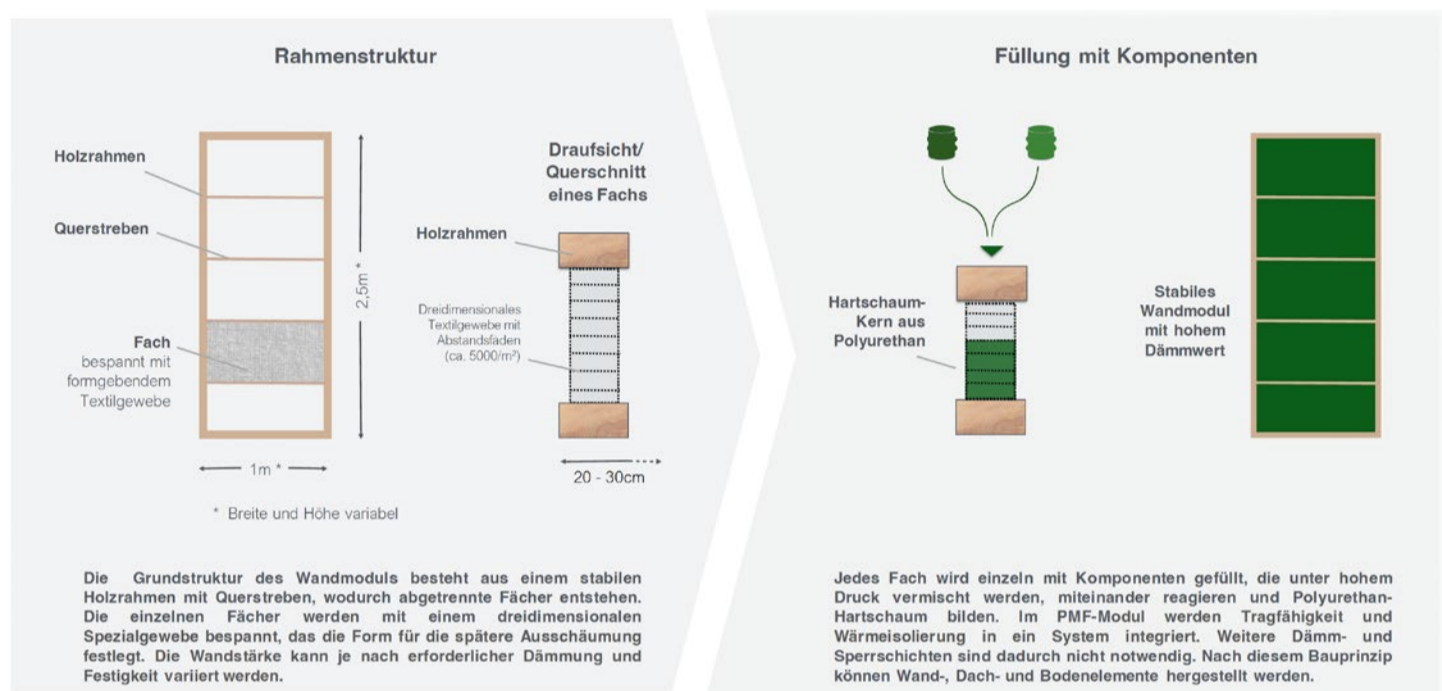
Rahmenstruktur

Holzrahmen

Querstreben

Fach bespannt mit formgebendem Textilgewebe

2,5m *

1m *

* Breite und Höhe variabel

Draufsicht/ Querschnitt eines Fachs

Holzrahmen

Dreidimensionales Textilgewebe mit Abstandsfaden (ca. 5000/m²)

20 - 30cm

Die Grundstruktur des Wandmoduls besteht aus einem stabilen Holzrahmen mit Querstreben, wodurch abgetrennte Fächer entstehen. Die einzelnen Fächer werden mit einem dreidimensionalen Spezialgewebe bespannt, das die Form für die spätere Ausschäumung festlegt. Die Wandstärke kann je nach erforderlicher Dämmung und Festigkeit variiert werden.

Füllung mit Komponenten

Hartschaum-Kern aus Polyurethan

Stabiles Wandmodul mit hohem Dämmwert

Jedes Fach wird einzeln mit Komponenten gefüllt, die unter hohem Druck vermischt werden, miteinander reagieren und Polyurethan-Hartschaum bilden. Im PMF-Modul werden Tragfähigkeit und Wärmeisolierung in ein System integriert. Weitere Dämm- und Sperrschichten sind dadurch nicht notwendig. Nach diesem Bauprinzip können Wand-, Dach- und Bodenelemente hergestellt werden.